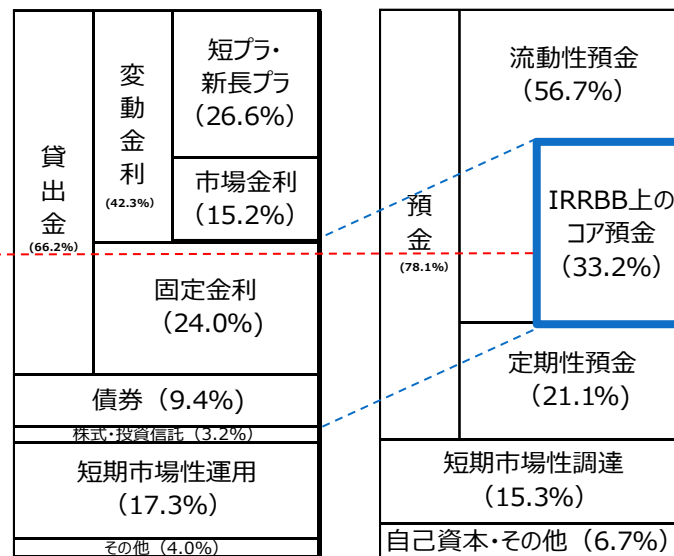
貸出金
(66.2%)

変動金利
(42.3%)

短プラ・新長プラ（26.6%）

市場金利（15.2%）

固定金利（24.0%）

債券（9.4%）

株式・投資信託（3.2%）

短期市場性運用（17.3%）

その他（4.0%）

預金
(78.1%)

流動性預金（56.7%）

IRRBB上のコア預金（33.2%）

定期性預金（21.1%）

短期市場性調達（15.3%）

自己資本・その他（6.7%）